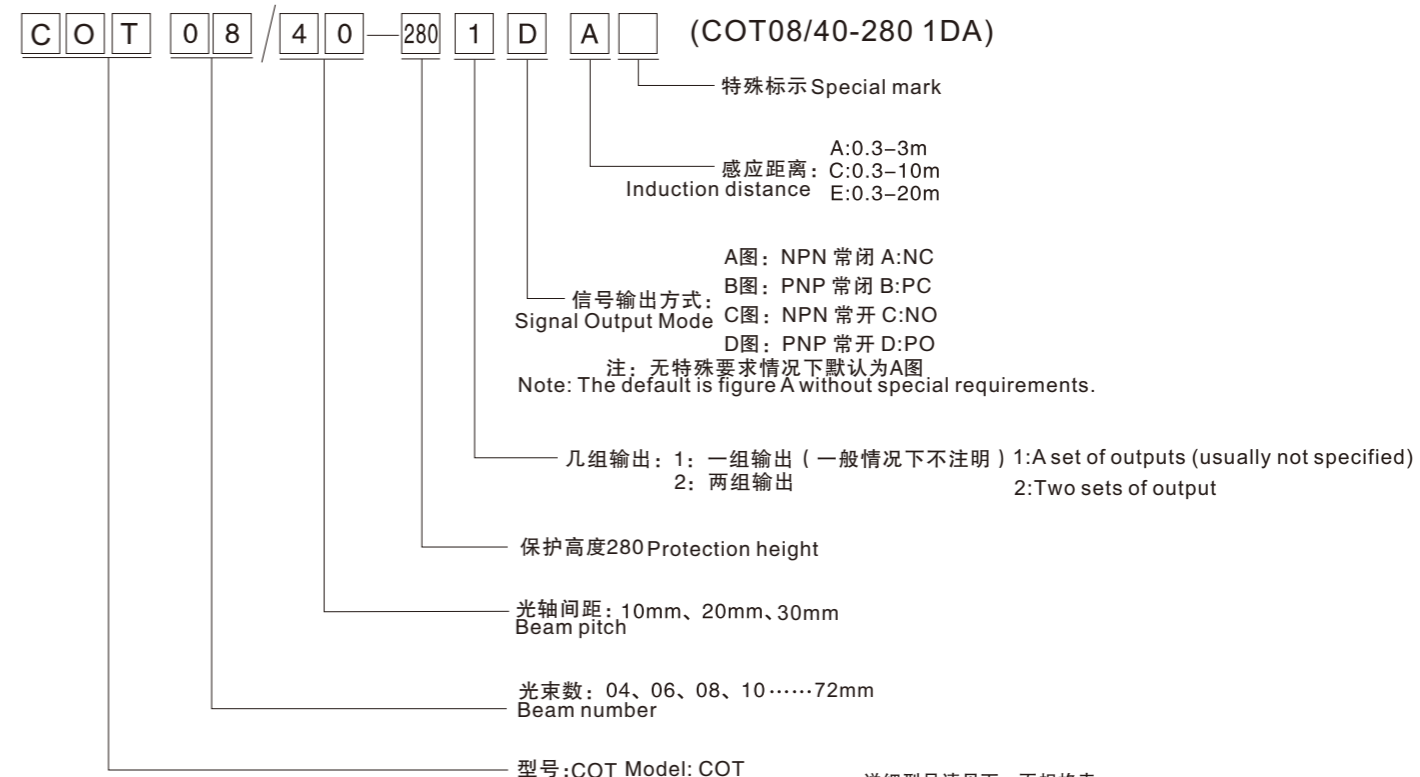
C O T 0 8 / 4 0 — 280 1 D A (COT08/40-280 1DA)

特殊标示 Special mark

感应距离: A:0.3–3m
C:0.3–10m
E:0.3–20m
Induction distance

信号输出方式:
Signal Output Mode
A图：NPN 常闭 A:NC
B图：PNP 常闭 B:PC
C图：NPN 常开 C:NO
D图：PNP 常开 D:PO
注：无特殊要求情况下默认为A图
Note: The default is figure A without special requirements.

几组输出：1：一组输出（一般情况下不注明）1:A set of outputs (usually not specified)
2：两组输出 2:Two sets of output

保护高度280 Protection height

光轴间距：10mm、20mm、30mm
Beam pitch

光束数：04、06、08、10……72mm
Beam number

型号:COT Model: COT

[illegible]